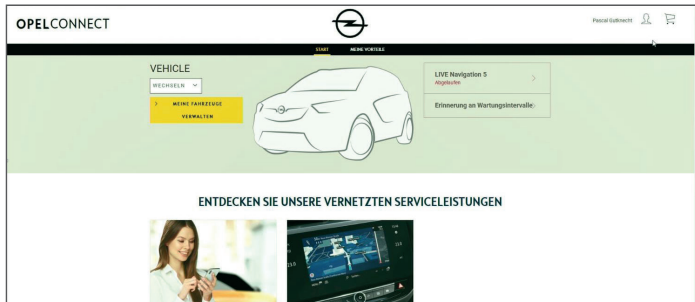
OPELCONNECT

Pascal Gabnecht

START MEINE VORTEILE

VEHICLE

WECHSELN

MEINE FAHRZEUGE VERWALTEN

LIVE Navigation 5
Abgelaufen

Erinnerung an Wartungsintervalle

ENTDECKEN SIE UNSERE VERNETZTEN SERVICELEISTUNGEN